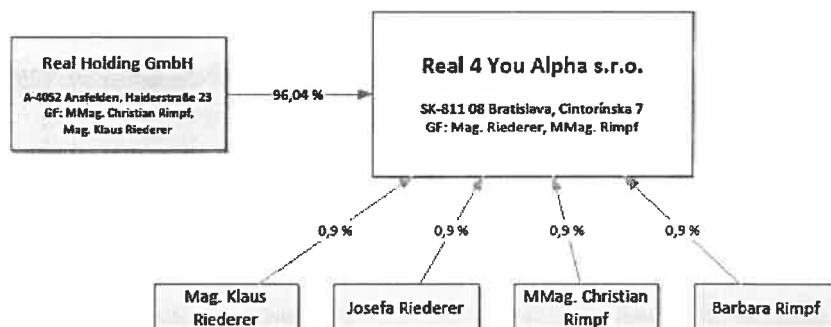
Real Holding GmbH

A-4052 Ansfelden, Haiderstraße 23
GF: MMag. Christian Rimpf,
Mag. Klaus Riederer

96,04 %

Real 4 You Alpha s.r.o.

SK-811 08 Bratislava, Cintorínska 7
GF: Mag. Riederer, MMag. Rimpf

0,9 %

0,9 %

0,9 %

0,9 %

Mag. Klaus Riederer

Josefa Riederer

MMag. Christian Rimpf

Barbara Rimpf